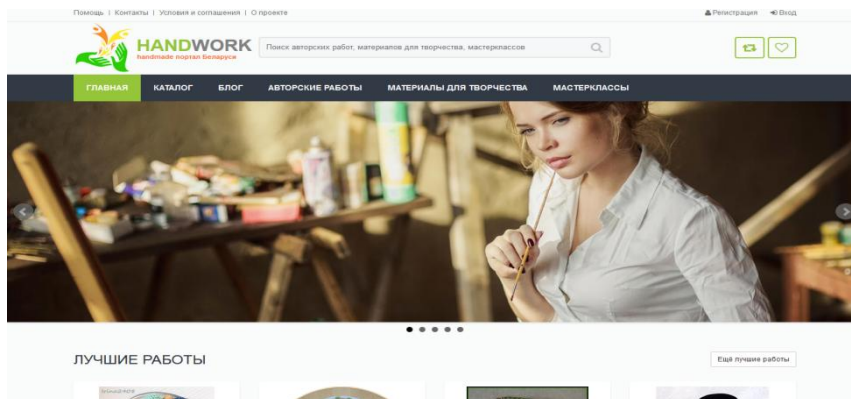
Помощь | Контакты | Условия и соглашения | О проекте

Регистрация Вход

HANDWORK
handmade портал беларуси

Поиск авторских работ, материалов для творчества, мастерклассов

ГЛАВНАЯ КАТАЛОГ БЛОГ АВТОРСКИЕ РАБОТЫ МАТЕРИАЛЫ ДЛЯ ТВОРЧЕСТВА МАСТЕРКЛАССЫ

ЛУЧШИЕ РАБОТЫ

Ещё лучшие работы